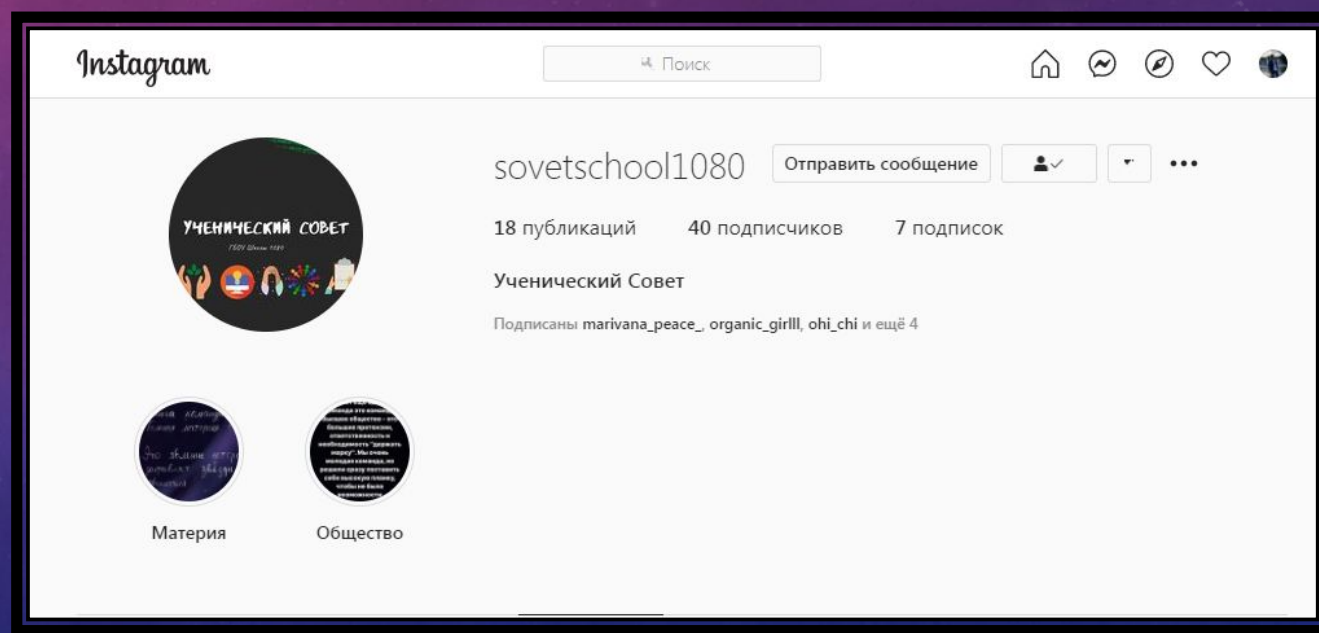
Instagram

Поиск

sovetschool1080 Отправить сообщение

18 публикаций 40 подписчиков 7 подписок

Ученический Совет

Подписаны marivana_peace_, organic_girlll, ohi_chi и ещё 4

УЧЕНИЧЕСКИЙ СОВЕТ
ГБОУ Школа 1080

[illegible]

команда это конечно большая ответственность – это большая претензия, ответственность и необходимость "держать марку". Мы очень молодая команда, но решили сразу поставить себе высокую планку, чтобы не было возможности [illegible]

Материя Общество